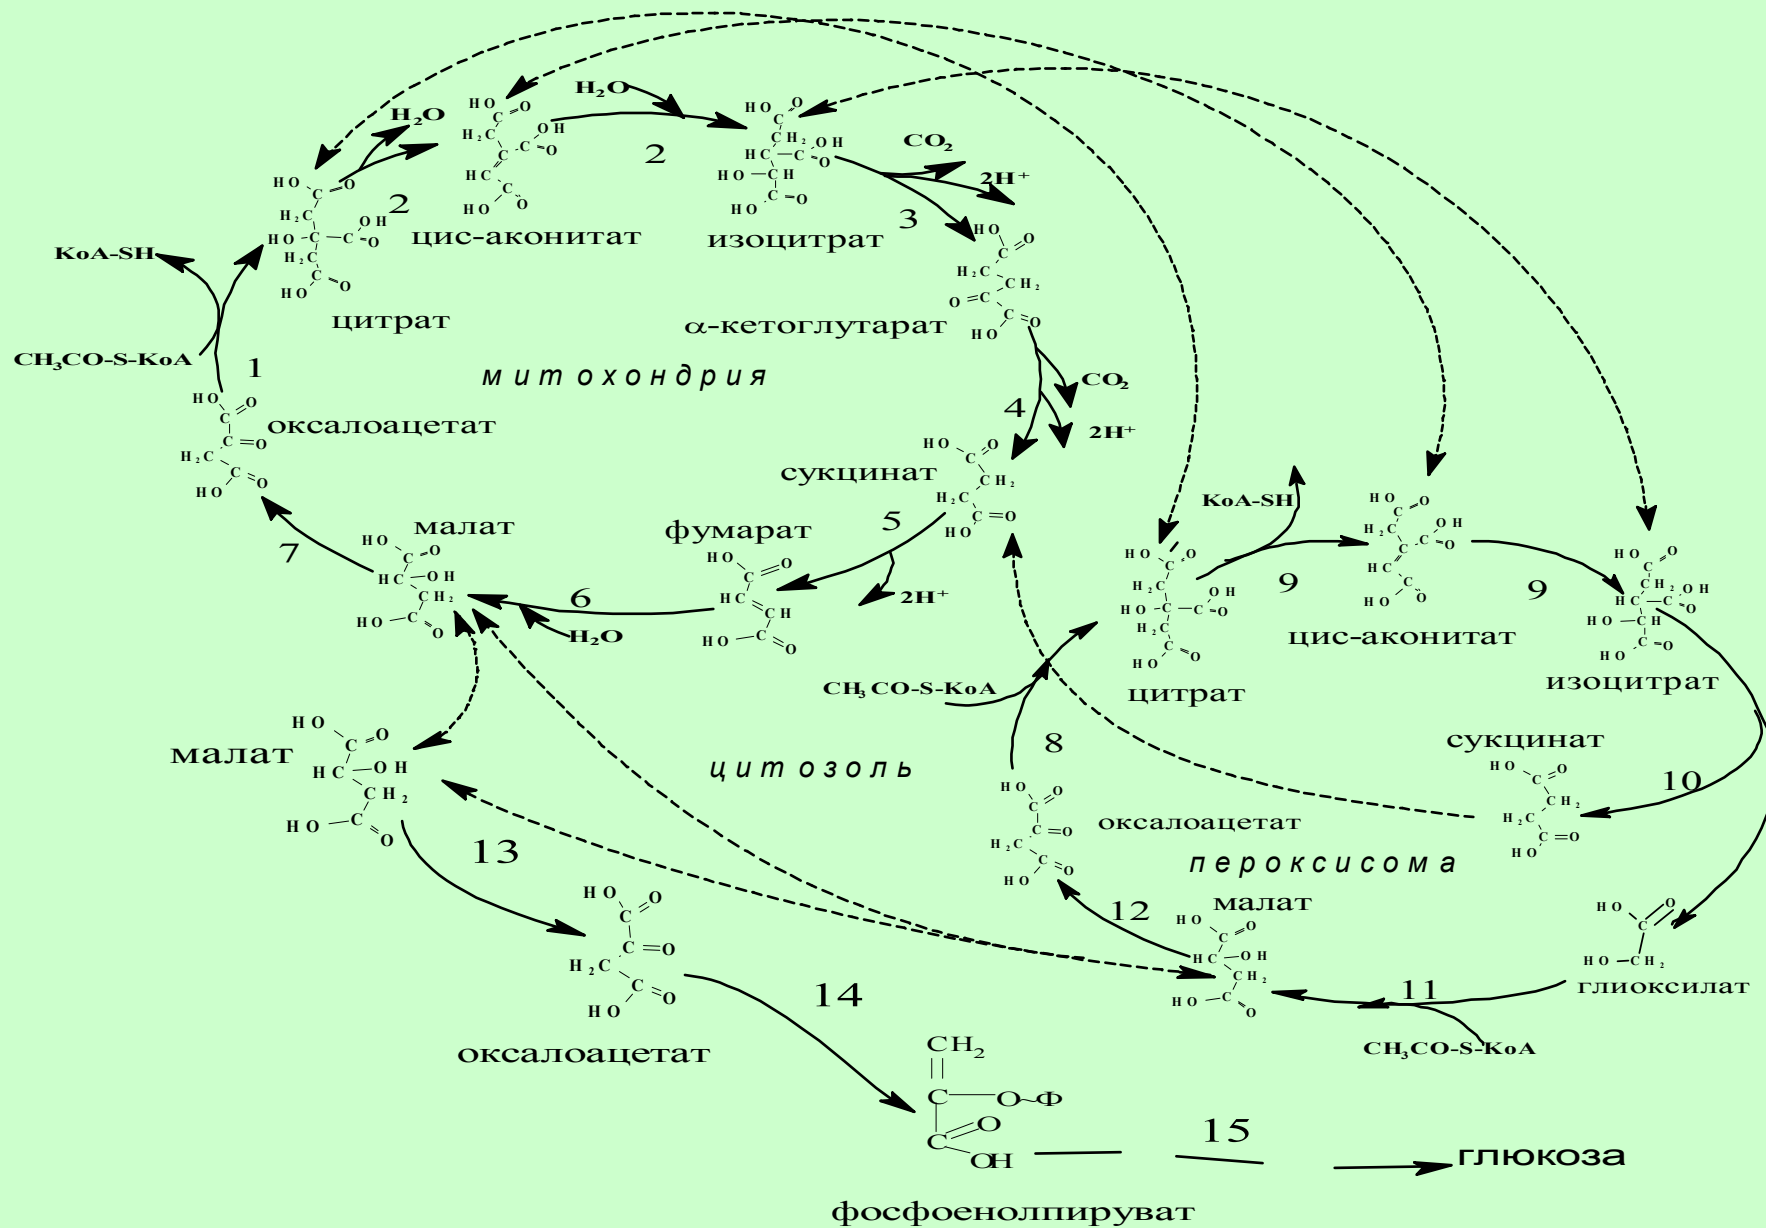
$H_2O$
$H_2O$
2
цис-аконитат
2
изоцитрат
$CO_2$
$2H^+$
3
KoA-SH
цитрат
α-кетоглутарат
$CH_3CO$-S-KoA
1
митохондрия
оксалоацетат
$CO_2$
4
$2H^+$
сукцинат
малат
фумарат
5
7
6
$2H^+$
$H_2O$
KoA-SH
9
9
цис-аконитат
изоцитрат
$CH_3CO$-S-KoA
цитрат
малат
цитозоль
8
сукцинат
10
оксалоацетат
пероксисома
13
малат
12
глиоксилат
11
$CH_3CO$-S-KoA
14
оксалоацетат
$CH_2$
O~Ф
OH
15
глюкоза
фосфоенолпируват